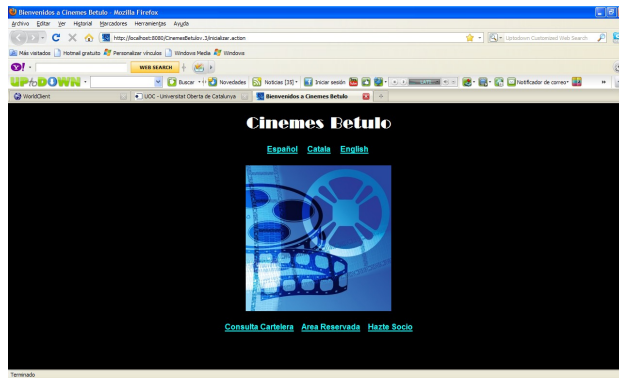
Bienvenidos a Cinemes Betulo - Mozilla Firefox

Archivo Editar Ver Historial Marcadores Herramientas Ayuda

http://localhost:8080/CinemesBetulov.3/inicializar.action

UpToDown Customized Web Search

Más visitados Hotmail gratuito Personalizar vínculos Windows Media Windows

WEB SEARCH

UPtoDOWN

Buscar Novedades Noticias (35) Iniciar sesión Notificador de correo

WorldClient

UOC - Universitat Oberta de Catalunya

Bienvenidos a Cinemes Betulo

Cinemes Betulo

Español Catala English

Consulta Cartelera Area Reservada Hazte Socio

Terminado